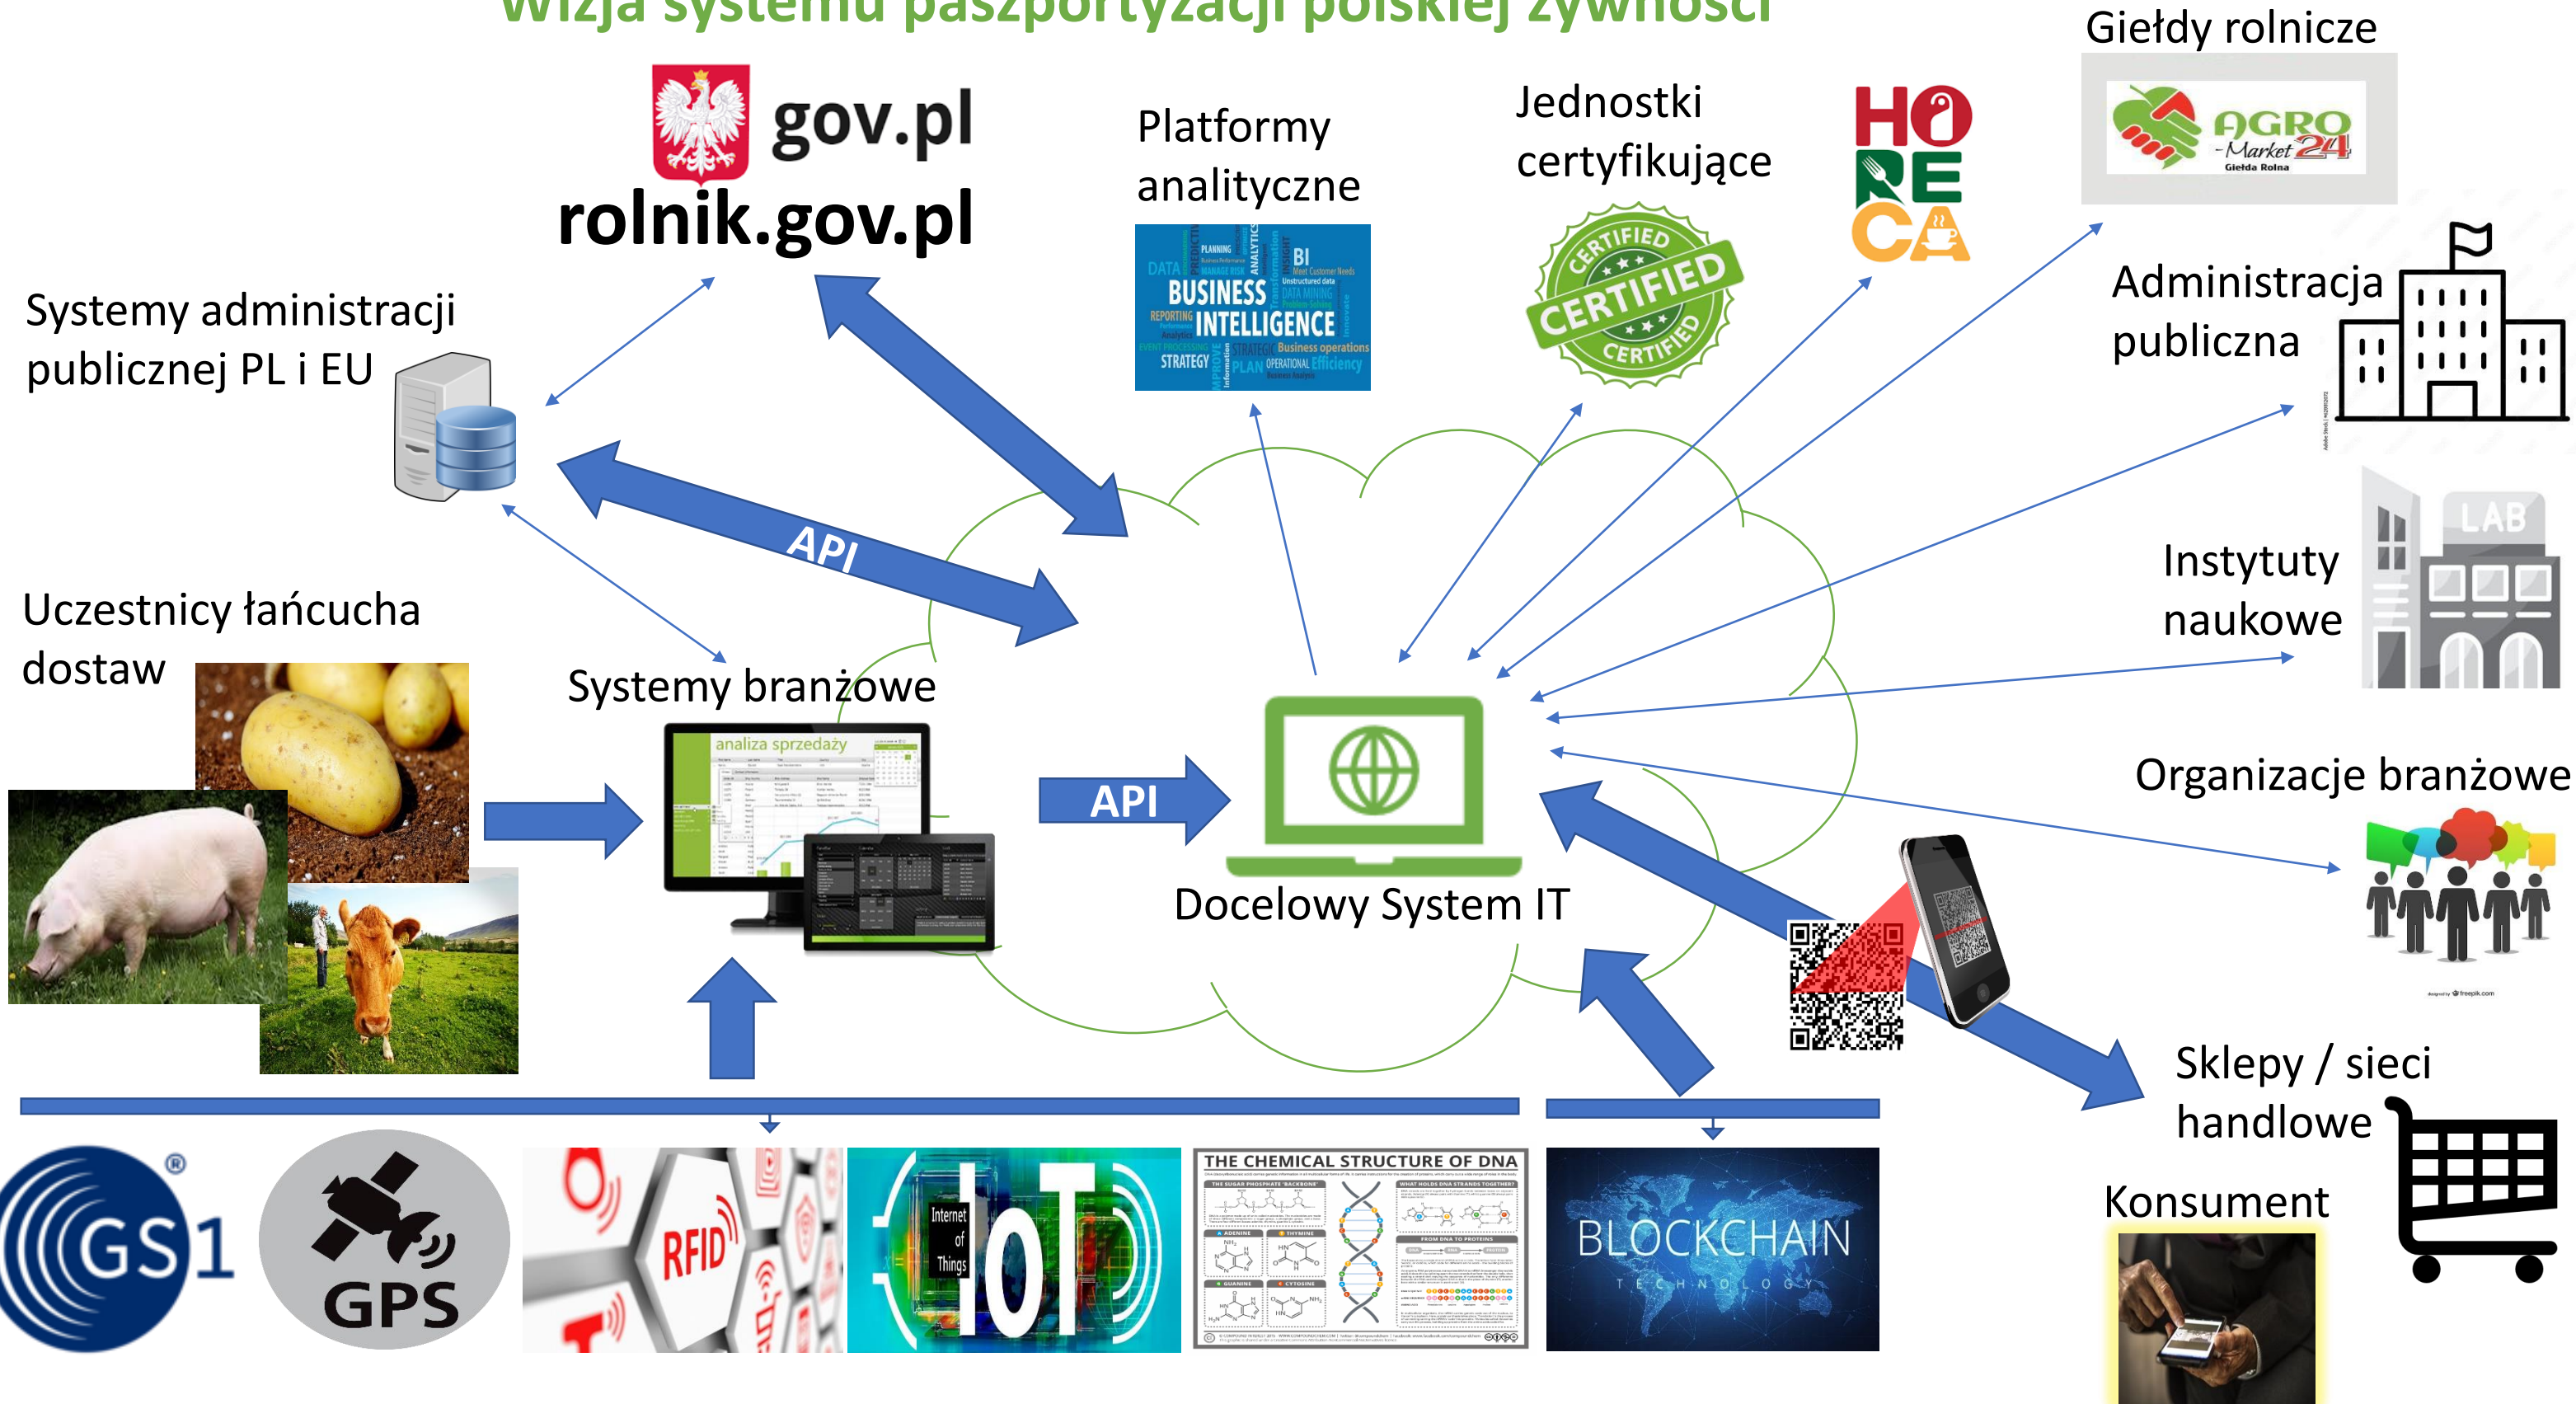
Wizja systemu paszportyzacji polskiej żywności

gov.pl
rolnik.gov.pl

Platformy analityczne

BUSINESS INTELLIGENCE

Jednostki certyfikujące

CERTIFIED

HO RE CA

Giełdy rolnicze

AGRO Market 24 Giełda Rolna

Systemy administracji publicznej PL i EU

Administracja publiczna

API

Instytuty naukowe

LAB

Uczestnicy łańcucha dostaw

Systemy branżowe

analiza sprzedaży

API

Docelowy System IT

Organizacje branżowe

Sklepy / sieci handlowe

Konsument

GS1

GPS

RFID

Internet of Things IoT

THE CHEMICAL STRUCTURE OF DNA

BLOCKCHAIN TECHNOLOGY